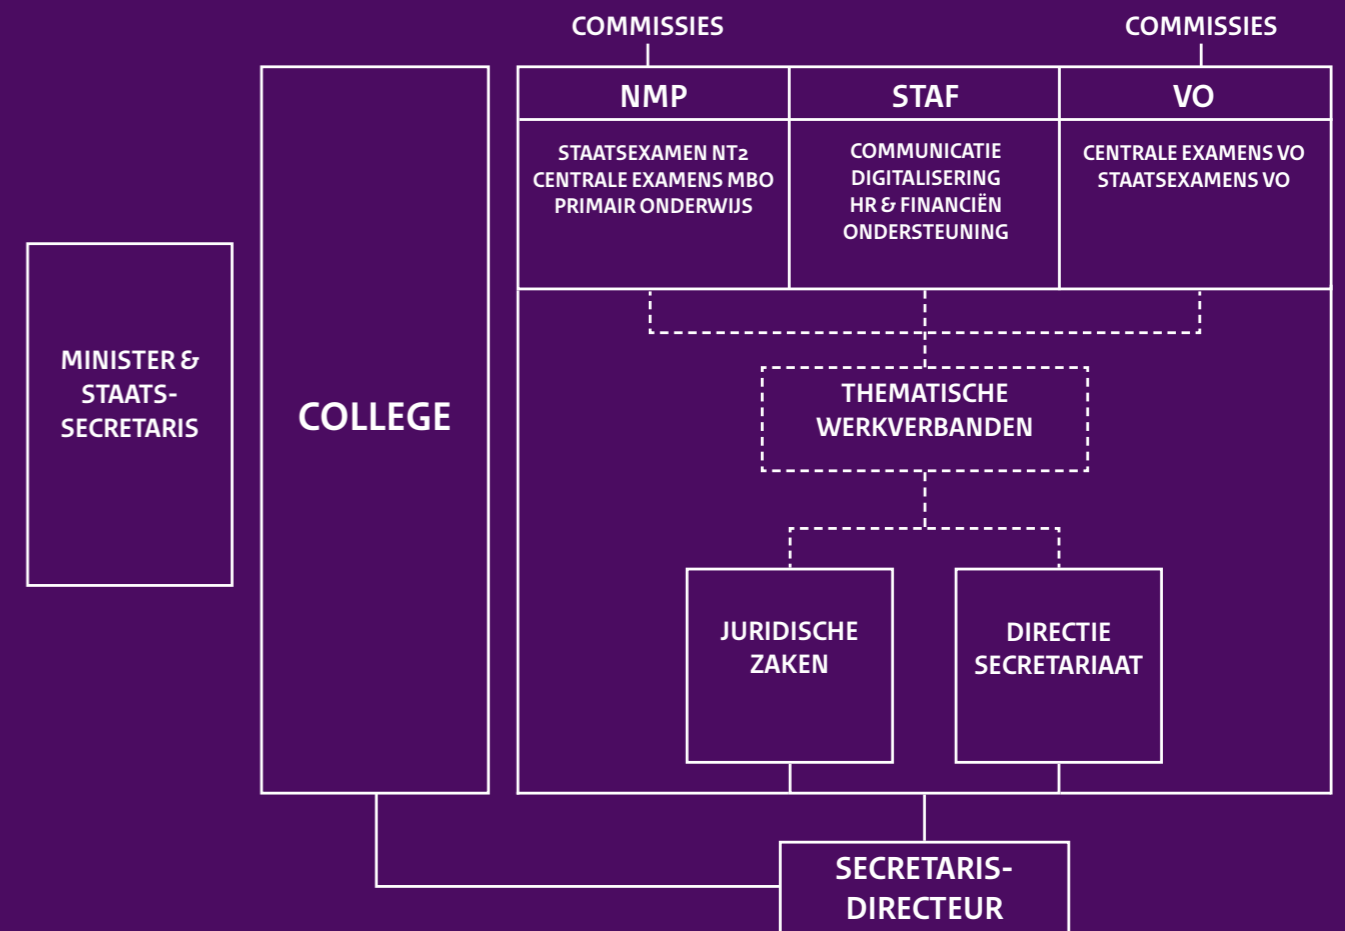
COMMISSIES

COMMISSIES

MINISTER & STAATS-SECRETARIS

COLLEGE

| NMP | STAF | VO |
|---|---|---|
| STAATSEXAMEN NT2 CENTRALE EXAMENS MBO PRIMAIR ONDERWIJS | COMMUNICATIE DIGITALISERING HR & FINANCIËN ONDERSTEUNING | CENTRALE EXAMENS VO STAATSEXAMENS VO |

THEMATISCHE WERKVERBANDEN

JURIDISCHE ZAKEN

DIRECTIE SECRETARIAAT

SECRETARIS-DIRECTEUR